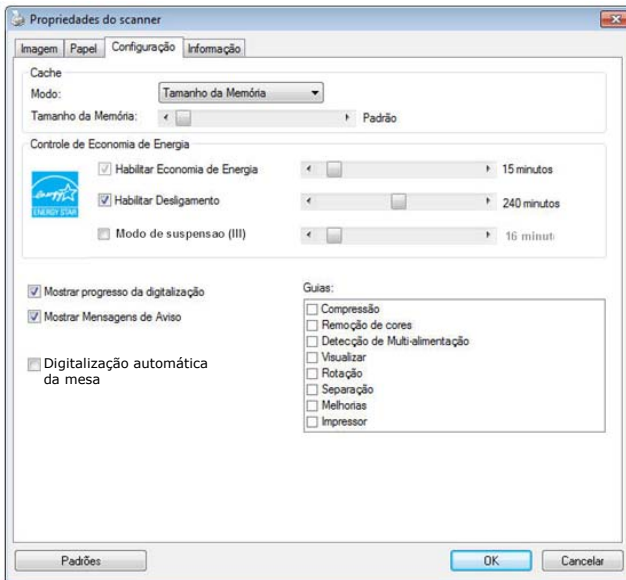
Propriedades do scanner

Imagem | Papel | Configuração | Informação

Cache
Modo: Tamanho da Memória
Tamanho da Memória: Padrão

Controle de Economia de Energia
Habilitar Economia de Energia 15 minutos
Habilitar Desligamento 240 minutos
Modo de suspensao (III) 16 minut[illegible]

ENERGY STAR

Mostrar progresso da digitalização
Mostrar Mensagens de Aviso

Digitalização automática da mesa

Guias:
Compressão
Remoção de cores
Detecção de Multi-alimentação
Visualizar
Rotação
Separação
Melhorias
Impressor

Padrões
OK
Cancelar